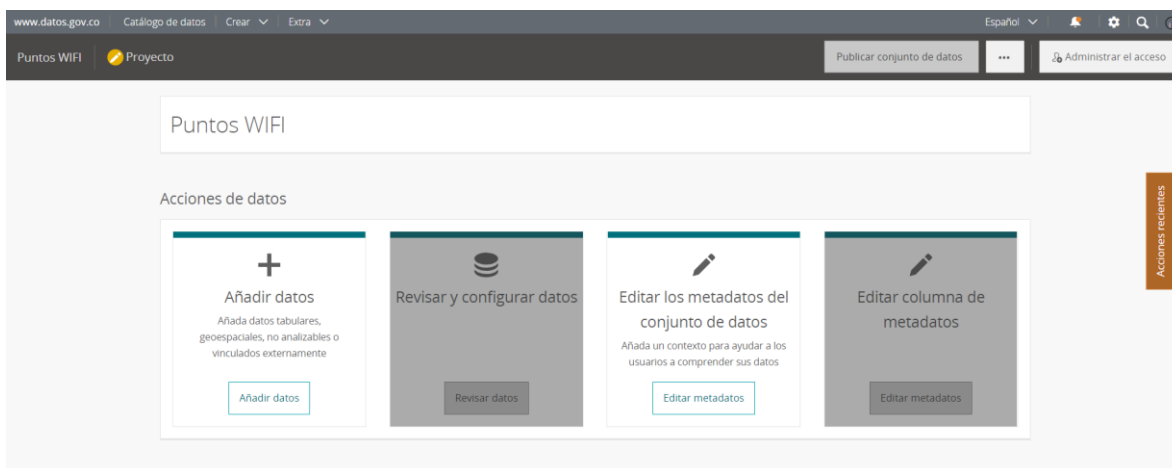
www.datos.gov.co | Catálogo de datos | Crear | Extra
Español

Puntos WIFI | Proyecto
Publicar conjunto de datos | ... | Administrar el acceso

Puntos WIFI

Acciones de datos

Añadir datos
Añada datos tabulares, geoespaciales, no analizables o vinculados externamente
Añadir datos

Revisar y configurar datos
Revisar datos

Editar los metadatos del conjunto de datos
Añada un contexto para ayudar a los usuarios a comprender sus datos
Editar metadatos

Editar columna de metadatos
Editar metadatos

Acciones recientes